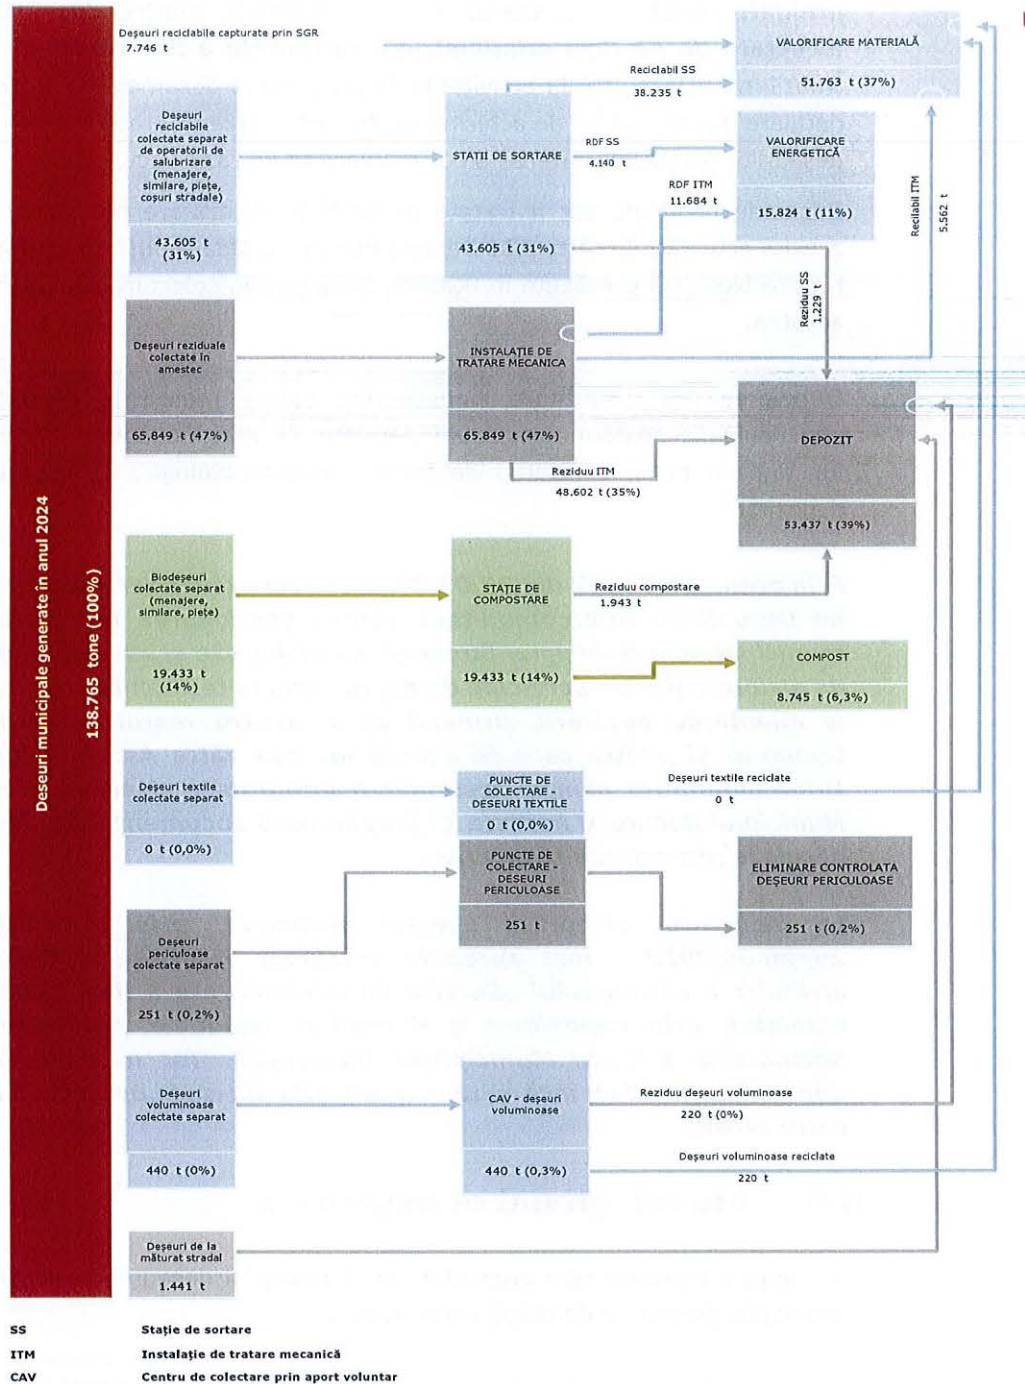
Deșeuri municipale generate în anul 2024
138.765 tone (100%)

Deșeuri reciclabile capturate prin SGR
7.746 t

VALORIFICARE MATERIALĂ
51.763 t (37%)

Reciclabil SS
38.235 t

Deșeuri reciclabile colectate separat de operatorii de salubrizare (menajere, similare, piețe, coșuri stradale)
43.605 t (31%)

STAȚII DE SORTARE
43.605 t (31%)

RDF SS
4.140 t

VALORIFICARE ENERGETICĂ
15.824 t (11%)

RDF ITM
11.684 t

Reciclabil ITM
5.562 t

Reziduu SS
1.229 t

Deșeuri reziduale colectate în amestec
65.849 t (47%)

INSTALAȚIE DE TRATARE MECANICĂ
65.849 t (47%)

DEPOZIT
53.437 t (39%)

Reziduu ITM
48.602 t (35%)

Biodeșeuri colectate separat (menajere, similare, piețe)
19.433 t (14%)

STAȚIE DE COMPOSTARE
19.433 t (14%)

Reziduu compostare
1.943 t

COMPOST
8.745 t (6,3%)

Deșeuri textile colectate separat
0 t (0,0%)

PUNCTE DE COLECTARE - DEȘEURI TEXTILE
0 t (0,0%)

Deșeuri textile reciclate
0 t

PUNCTE DE COLECTARE - DEȘEURI PERICULOASE
251 t

ELIMINARE CONTROLATĂ DEȘEURI PERICULOASE
251 t (0,2%)

Deșeuri periculoase colectate separat
251 t (0,2%)

Deșeuri voluminoase colectate separat
440 t (0%)

CAV - deșeuri voluminoase
440 t (0,3%)

Reziduu deșeuri voluminoase
220 t (0%)

Deșeuri voluminoase reciclate
220 t

Deșeuri de la măturat stradal
1.441 t

SS Stație de sortare
ITM Instalație de tratare mecanică
CAV Centru de colectare prin aport voluntar